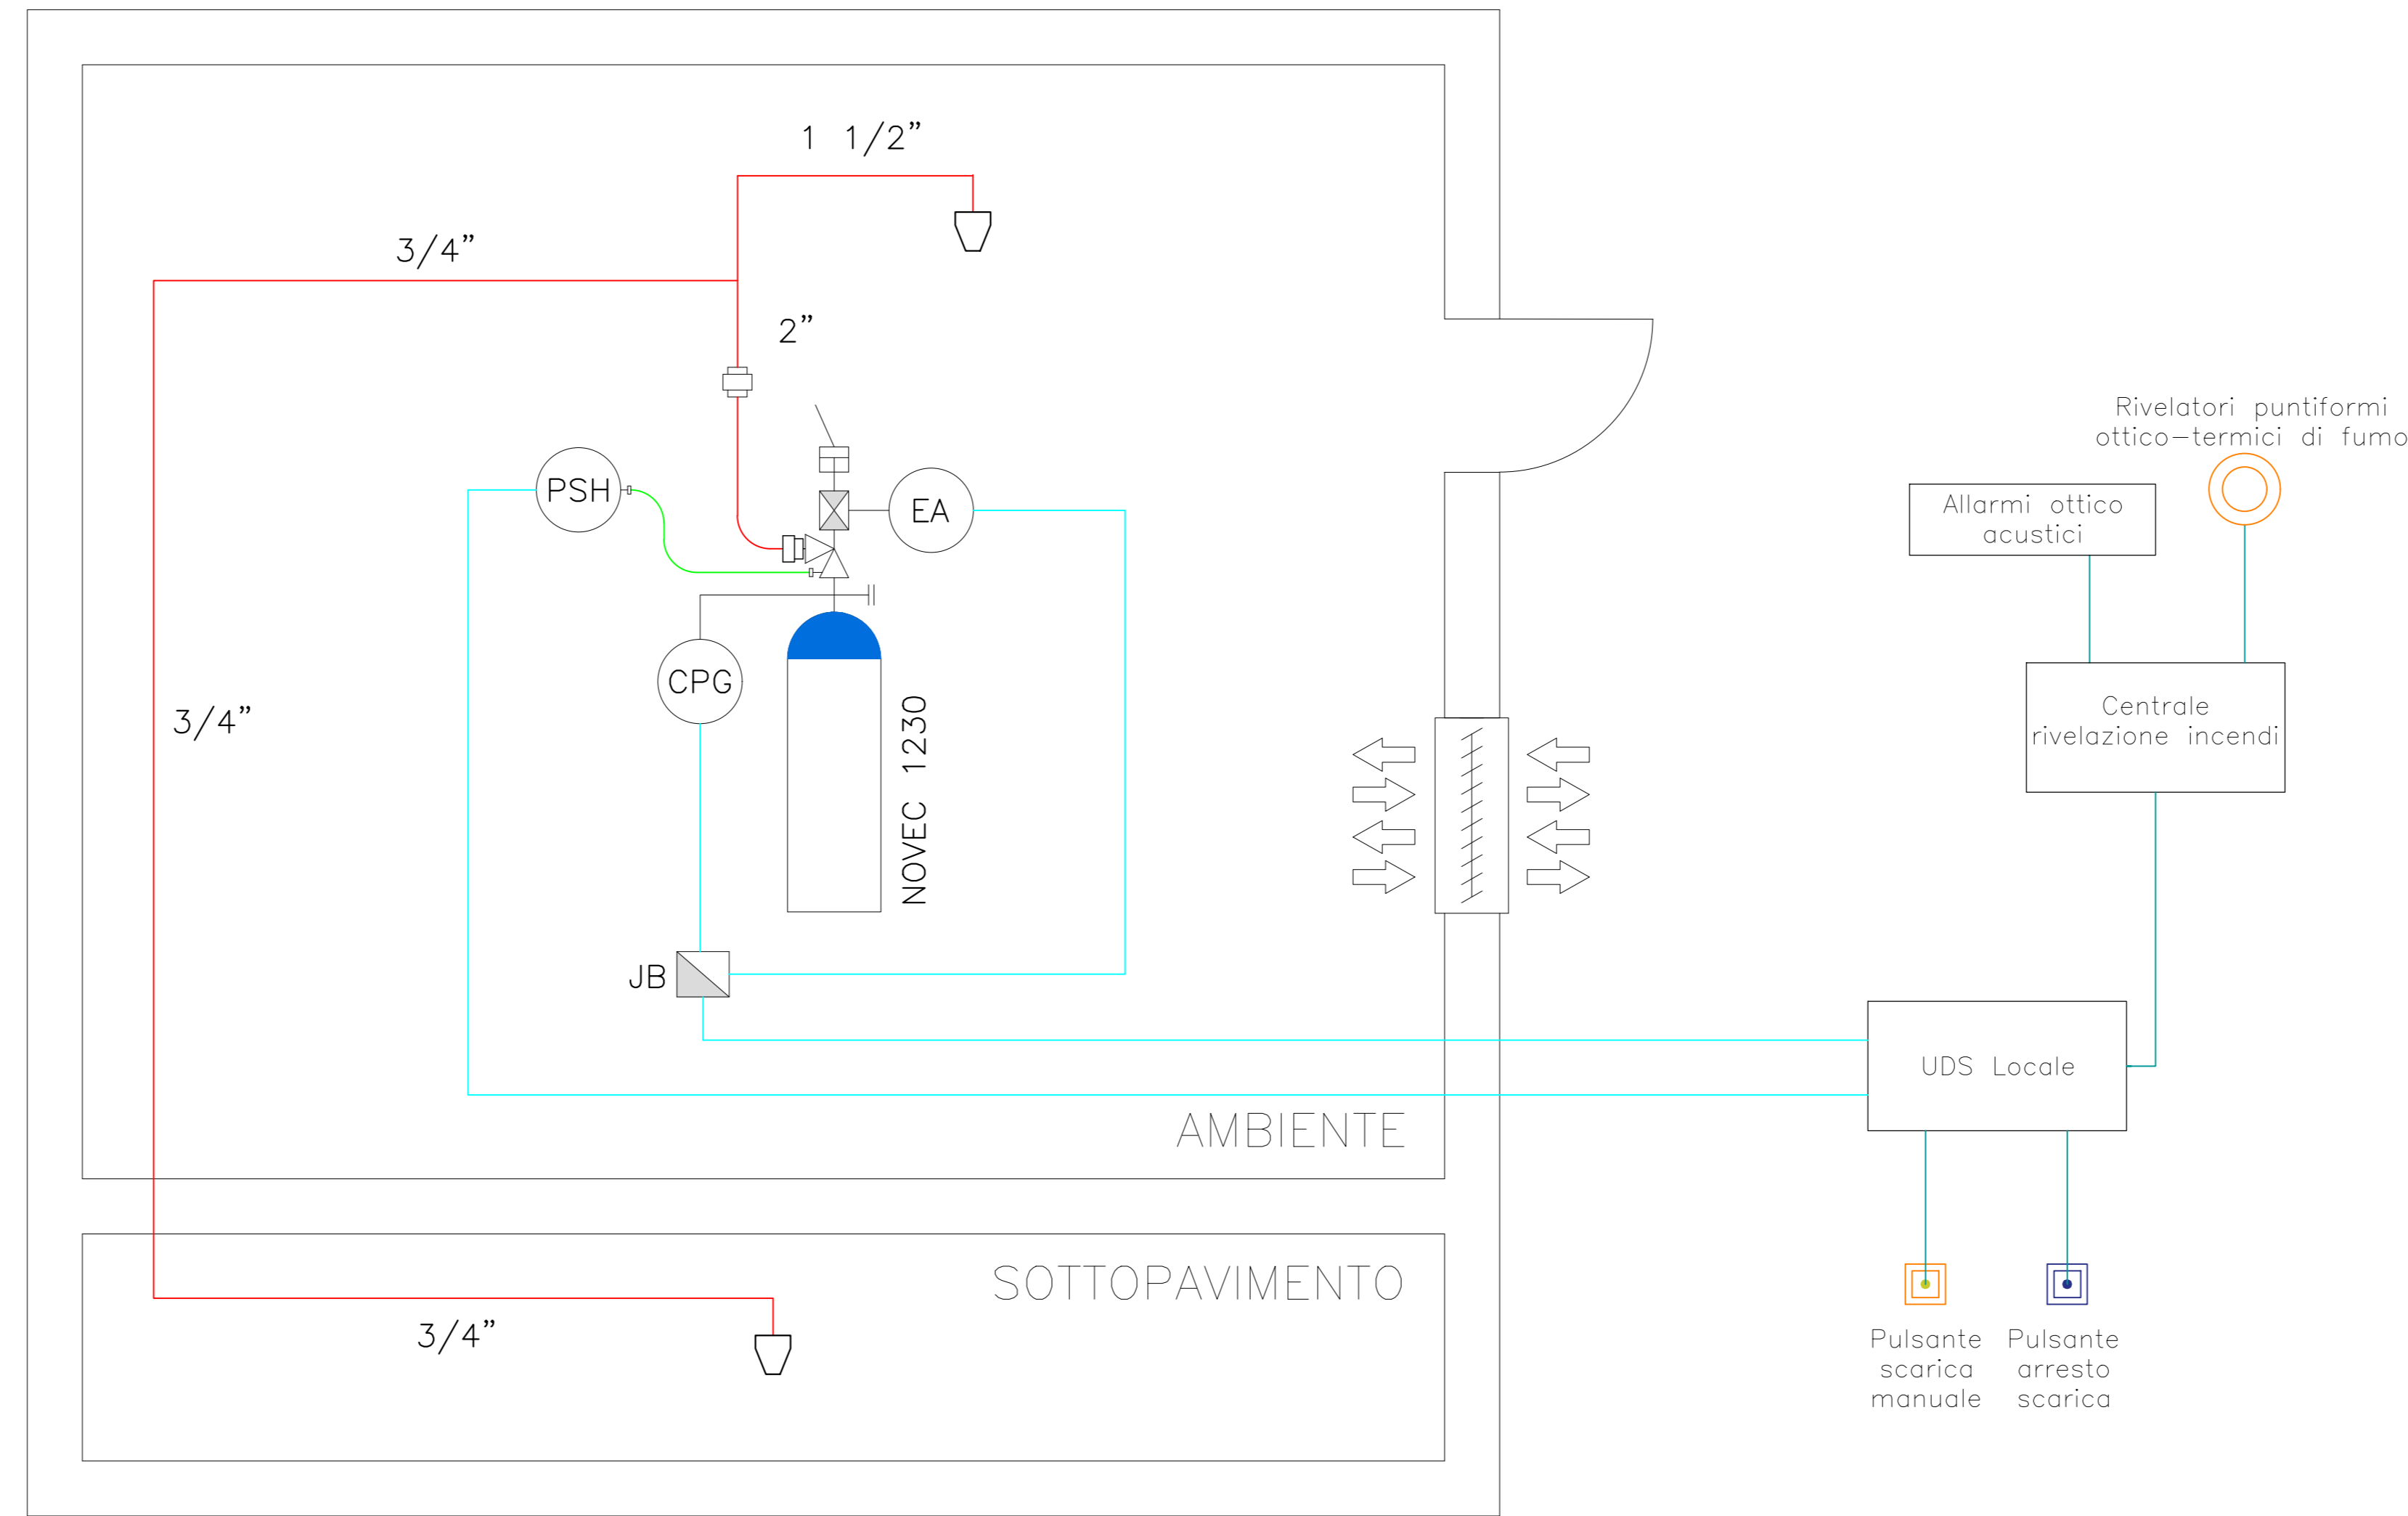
1 1/2”

3/4”

2”

PSH

EA

CPG

NOVEC 1230

3/4”

JB

AMBIENTE

SOTTOPAVIMENTO

3/4”

Rivelatori puntiformi ottico–termici di fumo

Allarmi ottico acustici

Centrale rivelazione incendi

UDS Locale

Pulsante scarica manuale

Pulsante arresto scarica